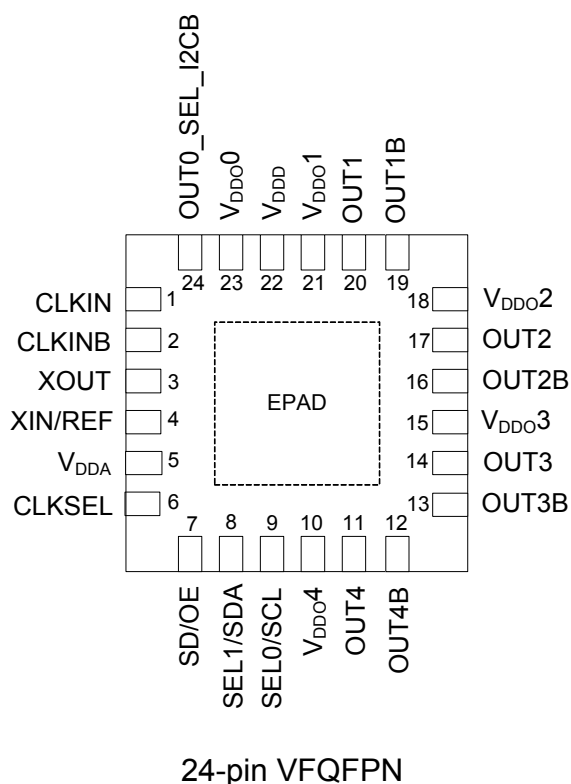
OUT0_SEL_I2CB
$V_{DDO}0$
$V_{DDD}$
$V_{DDO}1$
OUT1
OUT1B

24 23 22 21 20 19

CLKIN 1
CLKINB 2
XOUT 3
XIN/REF 4
$V_{DDA}$ 5
CLKSEL 6

18 $V_{DDO}2$
17 OUT2
16 OUT2B
15 $V_{DDO}3$
14 OUT3
13 OUT3B

EPAD

7 8 9 10 11 12

SD/OE
SEL1/SDA
SEL0/SCL
$V_{DDO}4$
OUT4
OUT4B

24-pin VFQFPN